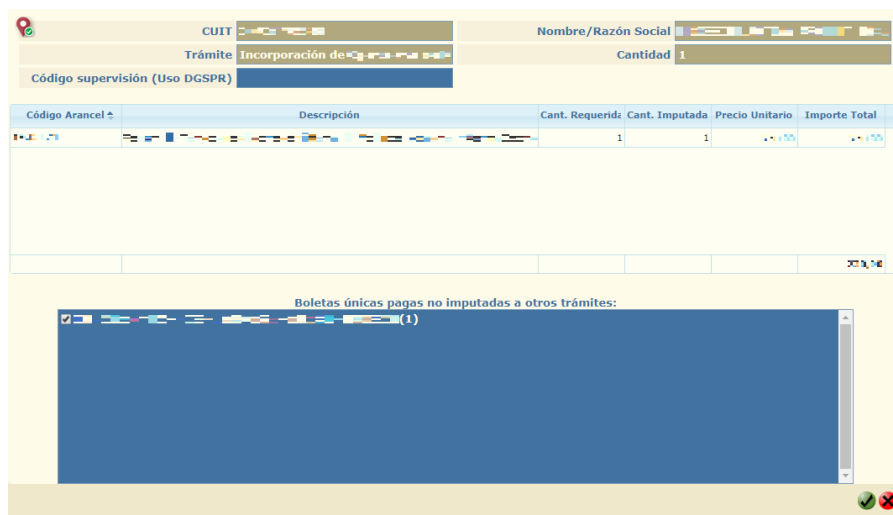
CUIT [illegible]

Nombre/Razón Social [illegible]

Trámite Incorporación de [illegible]

Cantidad 1

Código supervisión (Uso DGSPR)

| Código Arancel | Descripción | Cant. Requerida | Cant. Imputada | Precio Unitario | Importe Total |
|---|---|---|---|---|---|
| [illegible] | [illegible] | 1 | 1 | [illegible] | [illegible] |
| | | | | | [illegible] |

Boletas únicas pagas no imputadas a otros trámites:

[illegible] (1)